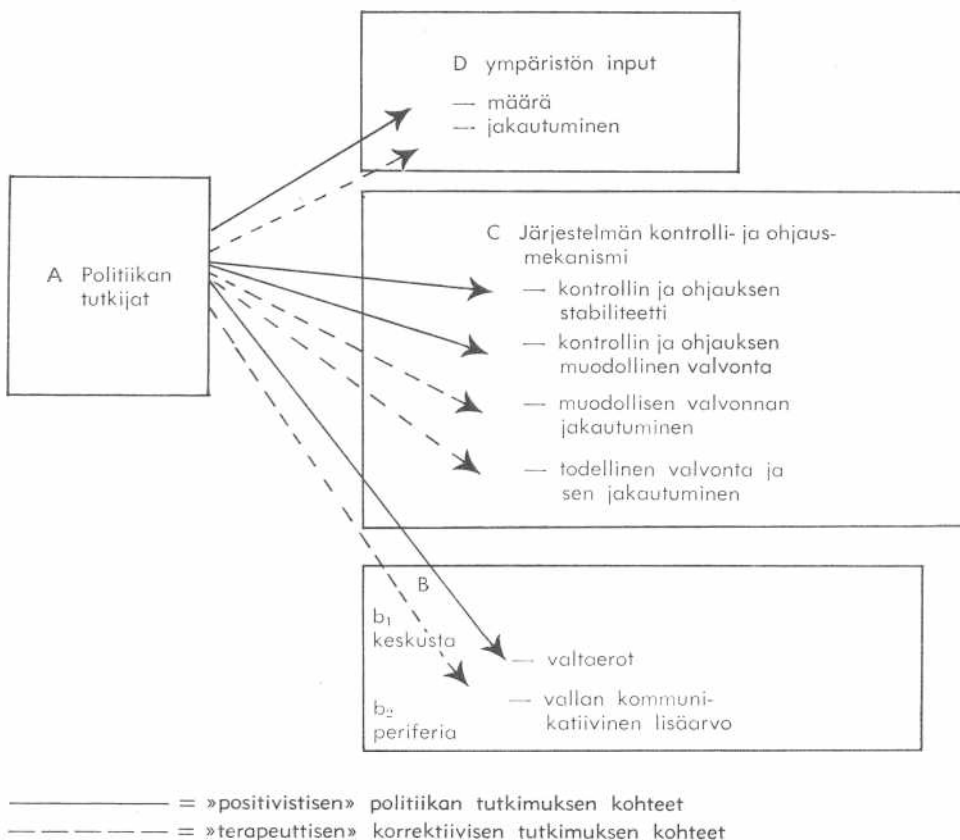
D ympäristön input
— määrä
— jakautuminen

A Politiikan tutkijat

C Järjestelmän kontrolli- ja ohjausmekanismi
— kontrollin ja ohjauksen stabiliteetti
— kontrollin ja ohjauksen muodollinen valvonta
— muodollisen valvonnan jakautuminen
— todellinen valvonta ja sen jakautuminen

B
$b_1$ keskusta
$b_2$ periferia
— valtaerot
— vallan kommunikatiivinen lisäarvo

———— = »positivistisen» politiikan tutkimuksen kohteet
— — — — = »terapeuttisen» korrektiivisen tutkimuksen kohteet